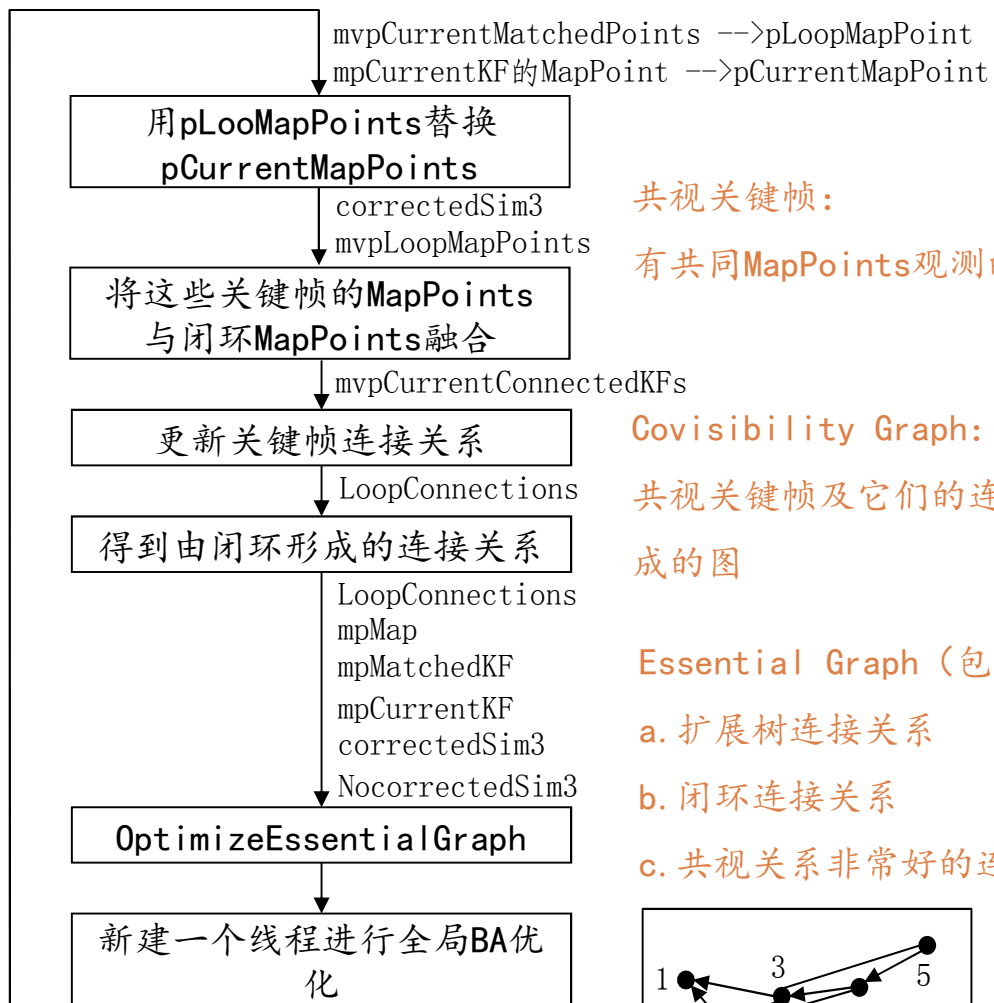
mvpCurrentMatchedPoints -->pLoopMapPoint
mpCurrentKF的MapPoint -->pCurrentMapPoint

用pLooMapPoints替换pCurrentMapPoints

correctedSim3
mvpLoopMapPoints

将这些关键帧的MapPoints与闭环MapPoints融合

mvpCurrentConnectedKFs

更新关键帧连接关系

LoopConnections

得到由闭环形成的连接关系

LoopConnections
mpMap
mpMatchedKF
mpCurrentKF
correctedSim3
NocorrectedSim3

OptimizeEssentialGraph

新建一个线程进行全局BA优化

共视关键帧:

有共同MapPoints观测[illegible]

Covisibility Graph:

共视关键帧及它们的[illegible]成的图

Essential Graph（包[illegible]

a.扩展树连接关系

b.闭环连接关系

c.共视关系非常好的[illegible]

1
3
5